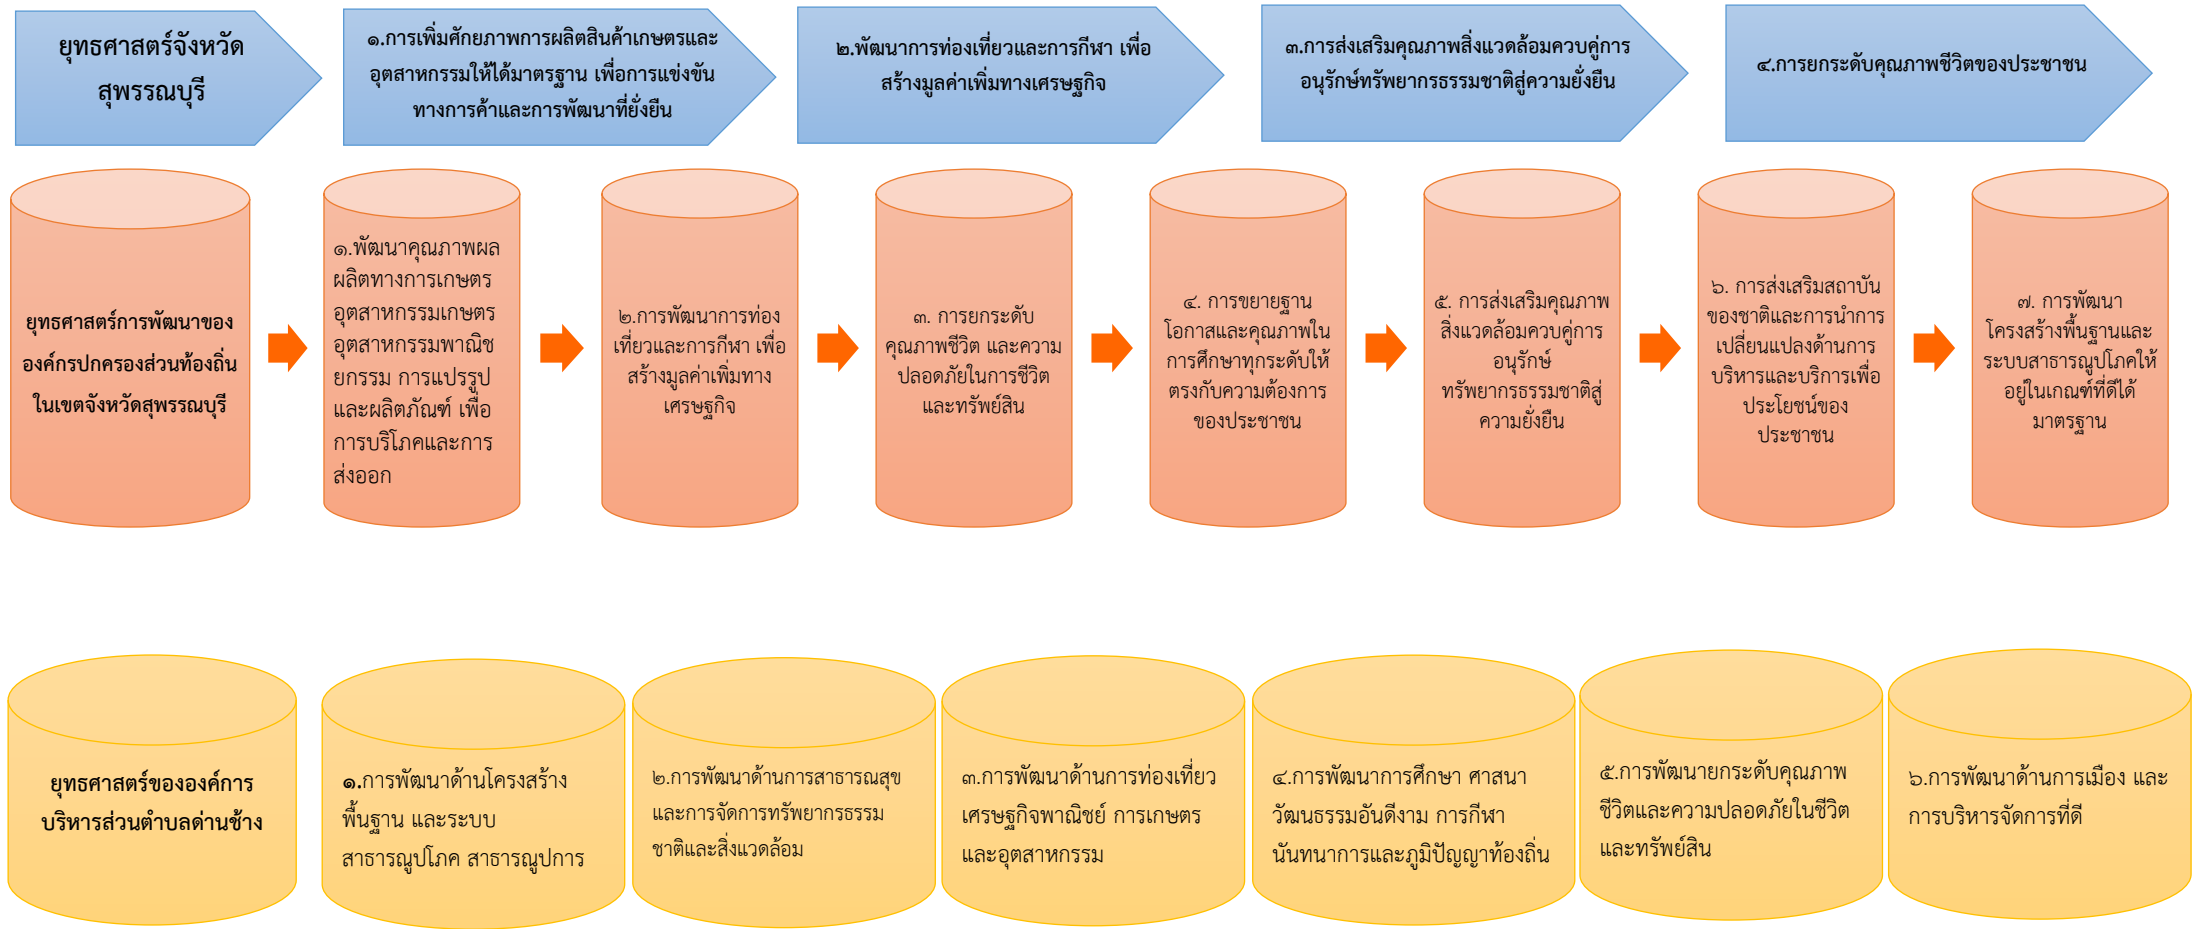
ยุทธศาสตร์จังหวัดสุพรรณบุรี

๑.การเพิ่มศักยภาพการผลิตสินค้าเกษตรและอุตสาหกรรมให้ได้มาตรฐาน เพื่อการแข่งขันทางการค้าและการพัฒนาที่ยั่งยืน

๒.พัฒนาการท่องเที่ยวและการกีฬา เพื่อสร้างมูลค่าเพิ่มทางเศรษฐกิจ

๓.การส่งเสริมคุณภาพสิ่งแวดล้อมควบคู่การอนุรักษ์ทรัพยากรธรรมชาติสู่ความยั่งยืน

๔.การยกระดับคุณภาพชีวิตของประชาชน

ยุทธศาสตร์การพัฒนาขององค์กรปกครองส่วนท้องถิ่นในเขตจังหวัดสุพรรณบุรี

๑.พัฒนาคุณภาพผลผลิตทางการเกษตร อุตสาหกรรมเกษตร อุตสาหกรรมพาณิชยกรรม การแปรรูปและผลิตภัณฑ์ เพื่อการบริโภคและการส่งออก

๒.การพัฒนาการท่องเที่ยวและการกีฬา เพื่อสร้างมูลค่าเพิ่มทางเศรษฐกิจ

๓. การยกระดับคุณภาพชีวิต และความปลอดภัยในการชีวิตและทรัพย์สิน

๔. การขยายฐานโอกาสและคุณภาพในการศึกษาทุกระดับให้ตรงกับความต้องการของประชาชน

๕. การส่งเสริมคุณภาพสิ่งแวดล้อมควบคู่การอนุรักษ์ ทรัพยากรธรรมชาติสู่ความยั่งยืน

๖. การส่งเสริมสถาบันของชาติและการนำการเปลี่ยนแปลงด้านการบริหารและบริการเพื่อประโยชน์ของประชาชน

๗. การพัฒนาโครงสร้างพื้นฐานและระบบสาธารณูปโภคให้อยู่ในเกณฑ์ที่ดีได้มาตรฐาน

ยุทธศาสตร์ขององค์การบริหารส่วนตำบลด่านช้าง

๑.การพัฒนาด้านโครงสร้างพื้นฐาน และระบบสาธารณูปโภค สาธารณูปการ

๒.การพัฒนาด้านการสาธารณสุขและการจัดการทรัพยากรธรรมชาติและสิ่งแวดล้อม

๓.การพัฒนาด้านการท่องเที่ยวเศรษฐกิจพาณิชย์ การเกษตรและอุตสาหกรรม

๔.การพัฒนาการศึกษา ศาสนา วัฒนธรรมอันดีงาม การกีฬา นันทนาการและภูมิปัญญาท้องถิ่น

๕.การพัฒนายกระดับคุณภาพชีวิตและความปลอดภัยในชีวิตและทรัพย์สิน

๖.การพัฒนาด้านการเมือง และการบริหารจัดการที่ดี